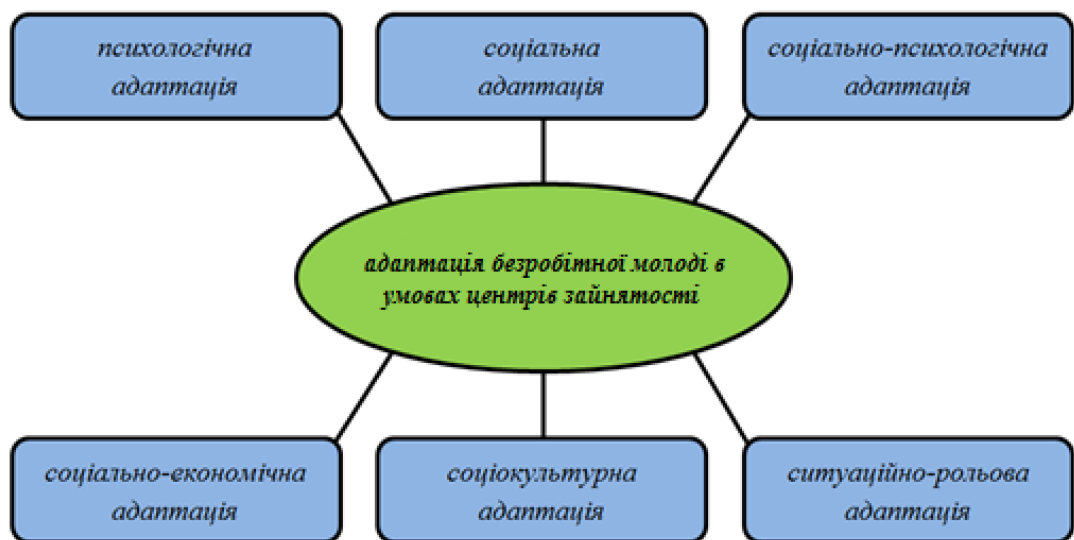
психологічна адаптація

соціальна адаптація

соціально-психологічна адаптація

адаптація безробітної молоді в умовах центрів зайнятості

соціально-економічна адаптація

соціокультурна адаптація

ситуаційно-рольова адаптація